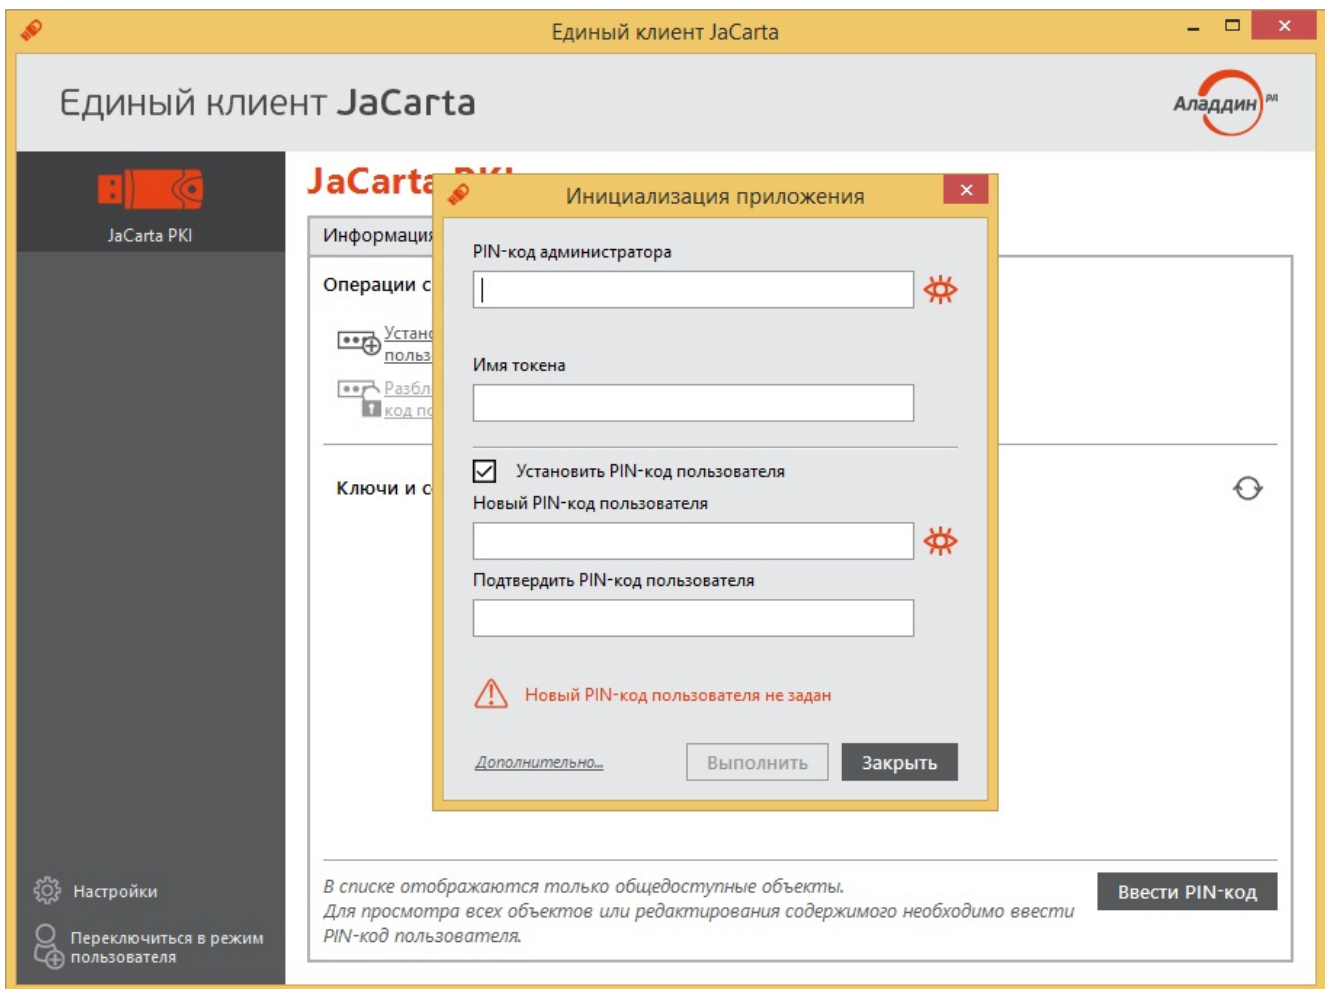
Единый клиент JaCarta

Единый клиент JaCarta

Аладдин PKI

JaCarta PKI

JaCarta PKI

Информаци

Операции с

Устано польз

Разбл код по

Ключи и с

Инициализация приложения

PIN-код администратора

Имя токена

Установить PIN-код пользователя

Новый PIN-код пользователя

Подтвердить PIN-код пользователя

Новый PIN-код пользователя не задан

Дополнительно...

Выполнить

Закрыть

Настройки

Переключиться в режим пользователя

В списке отображаются только общедоступные объекты.
Для просмотра всех объектов или редактирования содержимого необходимо ввести PIN-код пользователя.

Ввести PIN-код